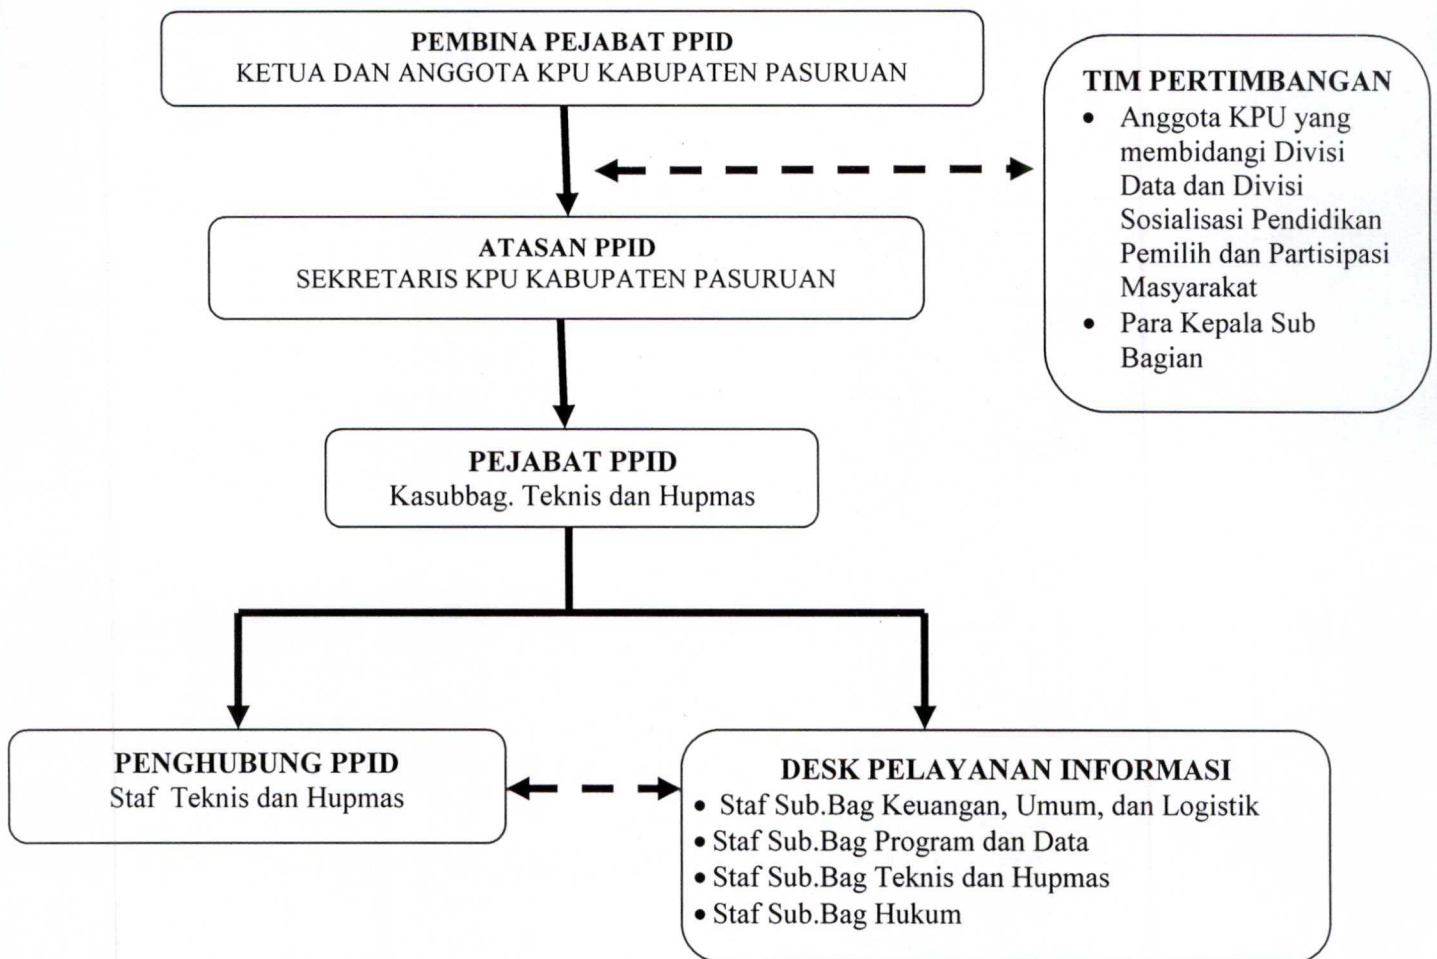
PEMBINA PEJABAT PPID
KETUA DAN ANGGOTA KPU KABUPATEN PASURUAN

TIM PERTIMBANGAN
- Anggota KPU yang membidangi Divisi Data dan Divisi Sosialisasi Pendidikan Pemilih dan Partisipasi Masyarakat
- Para Kepala Sub Bagian

ATASAN PPID
SEKRETARIS KPU KABUPATEN PASURUAN

PEJABAT PPID
Kasubbag. Teknis dan Hupmas

PENGHUBUNG PPID
Staf Teknis dan Hupmas

DESK PELAYANAN INFORMASI
- Staf Sub.Bag Keuangan, Umum, dan Logistik
- Staf Sub.Bag Program dan Data
- Staf Sub.Bag Teknis dan Hupmas
- Staf Sub.Bag Hukum